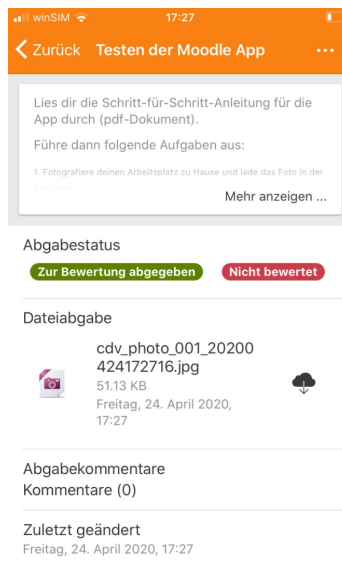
winSIM 17:27

Zurück Testen der Moodle App ...

Lies dir die Schritt-für-Schritt-Anleitung für die App durch (pdf-Dokument).

Führe dann folgende Aufgaben aus:

1. Fotografiere deinen Arbeitsplatz zu Hause und lade das Foto in der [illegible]

Mehr anzeigen ...

Abgabestatus

Zur Bewertung abgegeben Nicht bewertet

Dateiabgabe

cdv_photo_001_20200424172716.jpg
51.13 KB
Freitag, 24. April 2020, 17:27

Abgabekommentare
Kommentare (0)

Zuletzt geändert
Freitag, 24. April 2020, 17:27